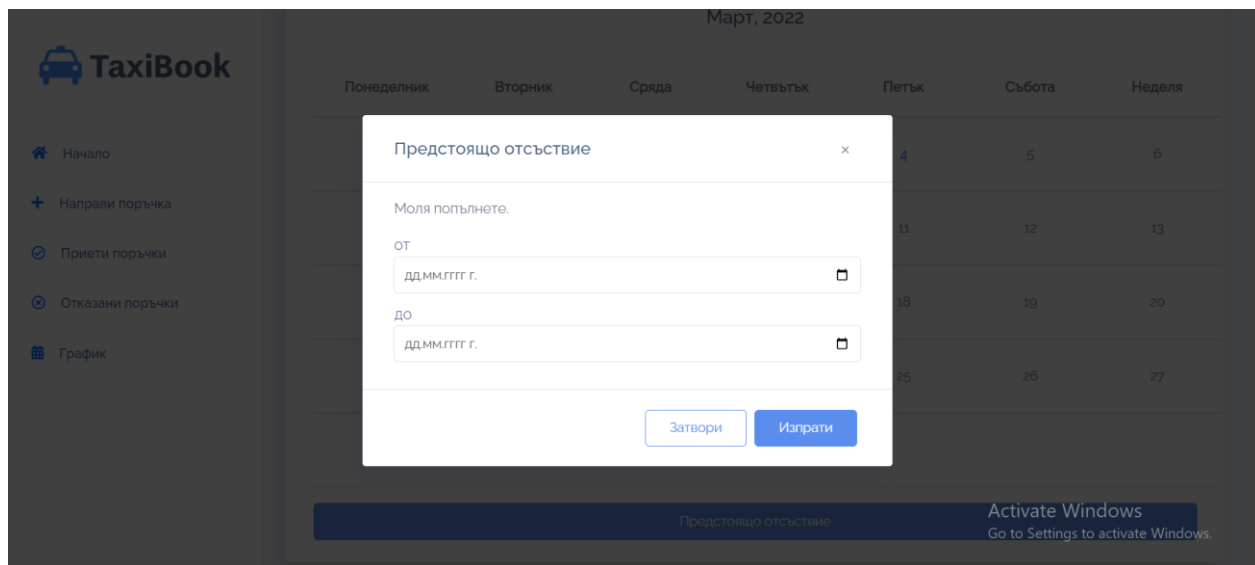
TaxiBook

Начало
Направи поръчка
Приети поръчки
Отказани поръчки
График

Март, 2022

| Понеделник | Вторник | Сряда | Четвъртък | Петък | Събота | Неделя |
|---|---|---|---|---|---|---|
| | | | | 4 | 5 | 6 |
| | | | | 11 | 12 | 13 |
| | | | | 18 | 19 | 20 |
| | | | | 25 | 26 | 27 |

Предстоящо отсъствие ×

Моля попълнете.

от
дд.мм.гггг г.

до
дд.мм.гггг г.

Затвори Изпрати

Предстоящо отсъствие

Activate Windows
Go to Settings to activate Windows.